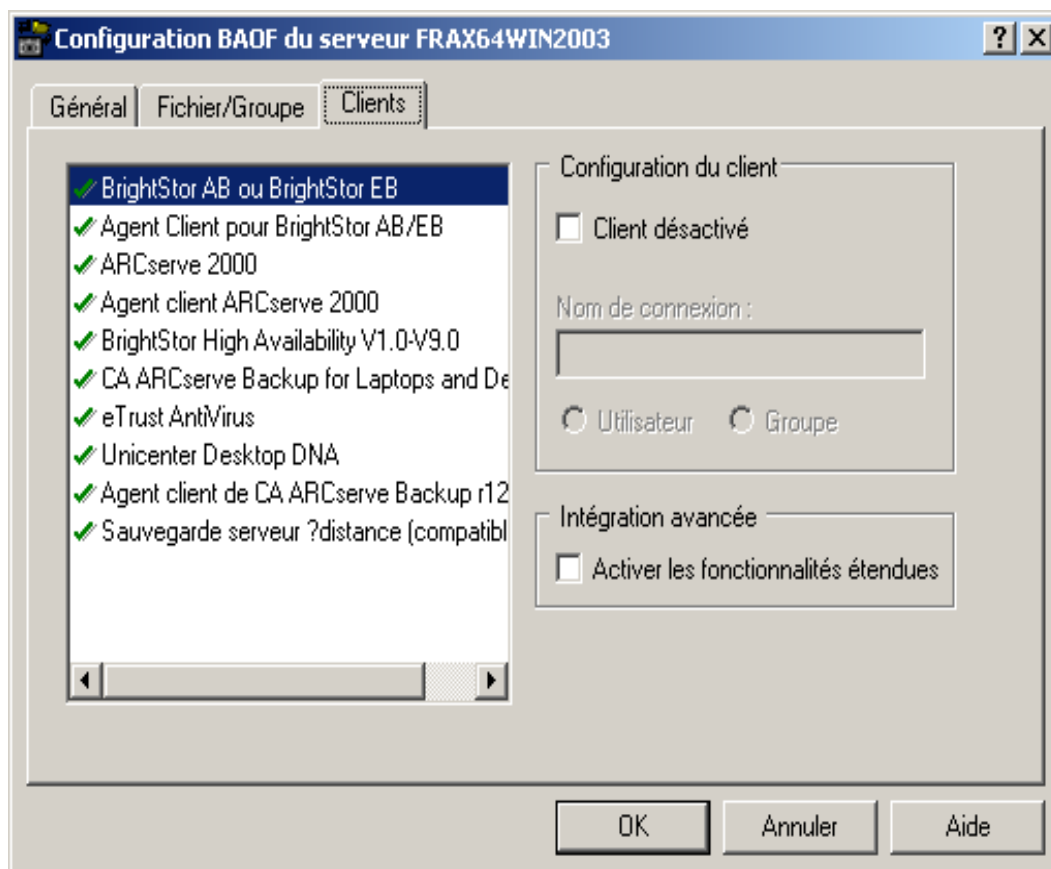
Configuration BAOF du serveur FRAX64WIN2003

?

Général

Fichier/Groupe

Clients

BrightStor AB ou BrightStor EB
Agent Client pour BrightStor AB/EB
ARCserve 2000
Agent client ARCserve 2000
BrightStor High Availability V1.0-V9.0
CA ARCserve Backup for Laptops and De
eTrust AntiVirus
Unicenter Desktop DNA
Agent client de CA ARCserve Backup r12
Sauvegarde serveur ?distance (compatibl

Configuration du client

Client désactivé

Nom de connexion :

Utilisateur

Groupe

Intégration avancée

Activer les fonctionnalités étendues

OK

Annuler

Aide